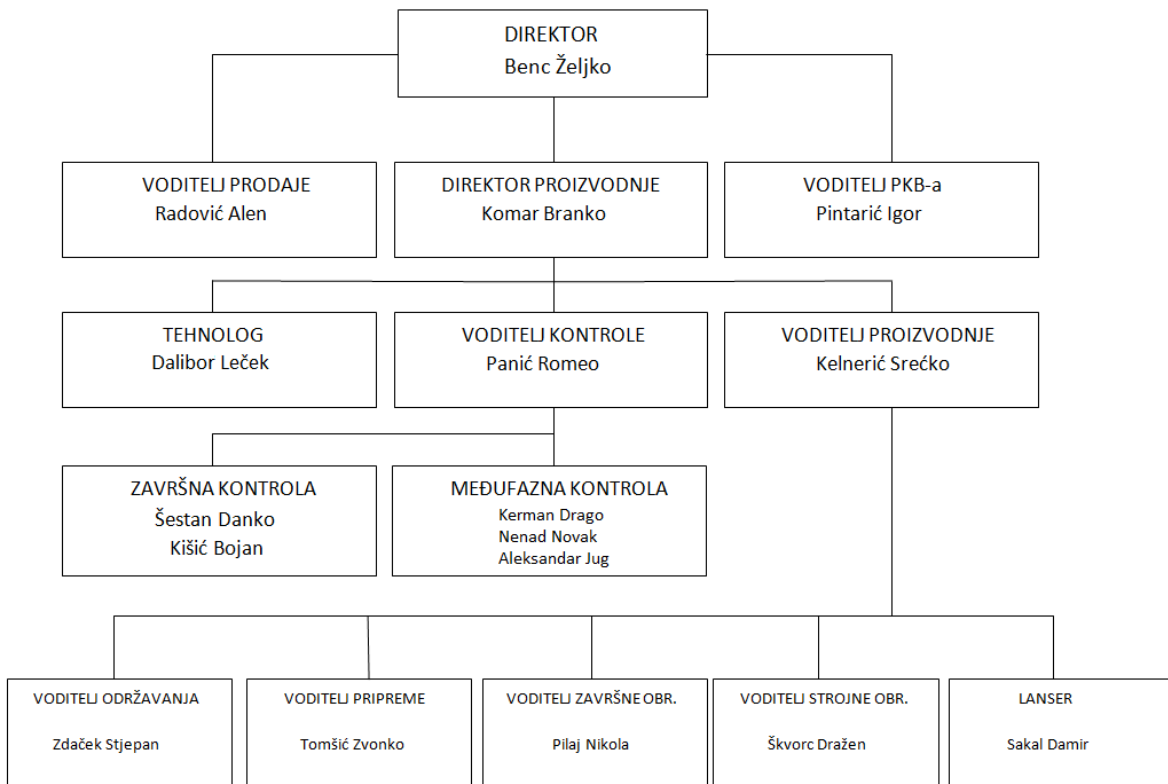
DIREKTOR
Benc Željko

VODITELJ PRODAJE
Radović Alen

DIREKTOR PROIZVODNJE
Komar Branko

VODITELJ PKB-a
Pintarić Igor

TEHNOLOG
Dalibor Leček

VODITELJ KONTROLE
Panić Romeo

VODITELJ PROIZVODNJE
Kelnerić Srećko

ZAVRŠNA KONTROLA
Šestan Danko
Kišić Bojan

MEĐUFAZNA KONTROLA
Kerman Drago
Nenad Novak
Aleksandar Jug

VODITELJ ODRŽAVANJA
Zdaček Stjepan

VODITELJ PRIPREME
Tomšić Zvonko

VODITELJ ZAVRŠNE OBR.
Pilaj Nikola

VODITELJ STROJNE OBR.
Škvorc Dražen

LANSER
Sakal Damir